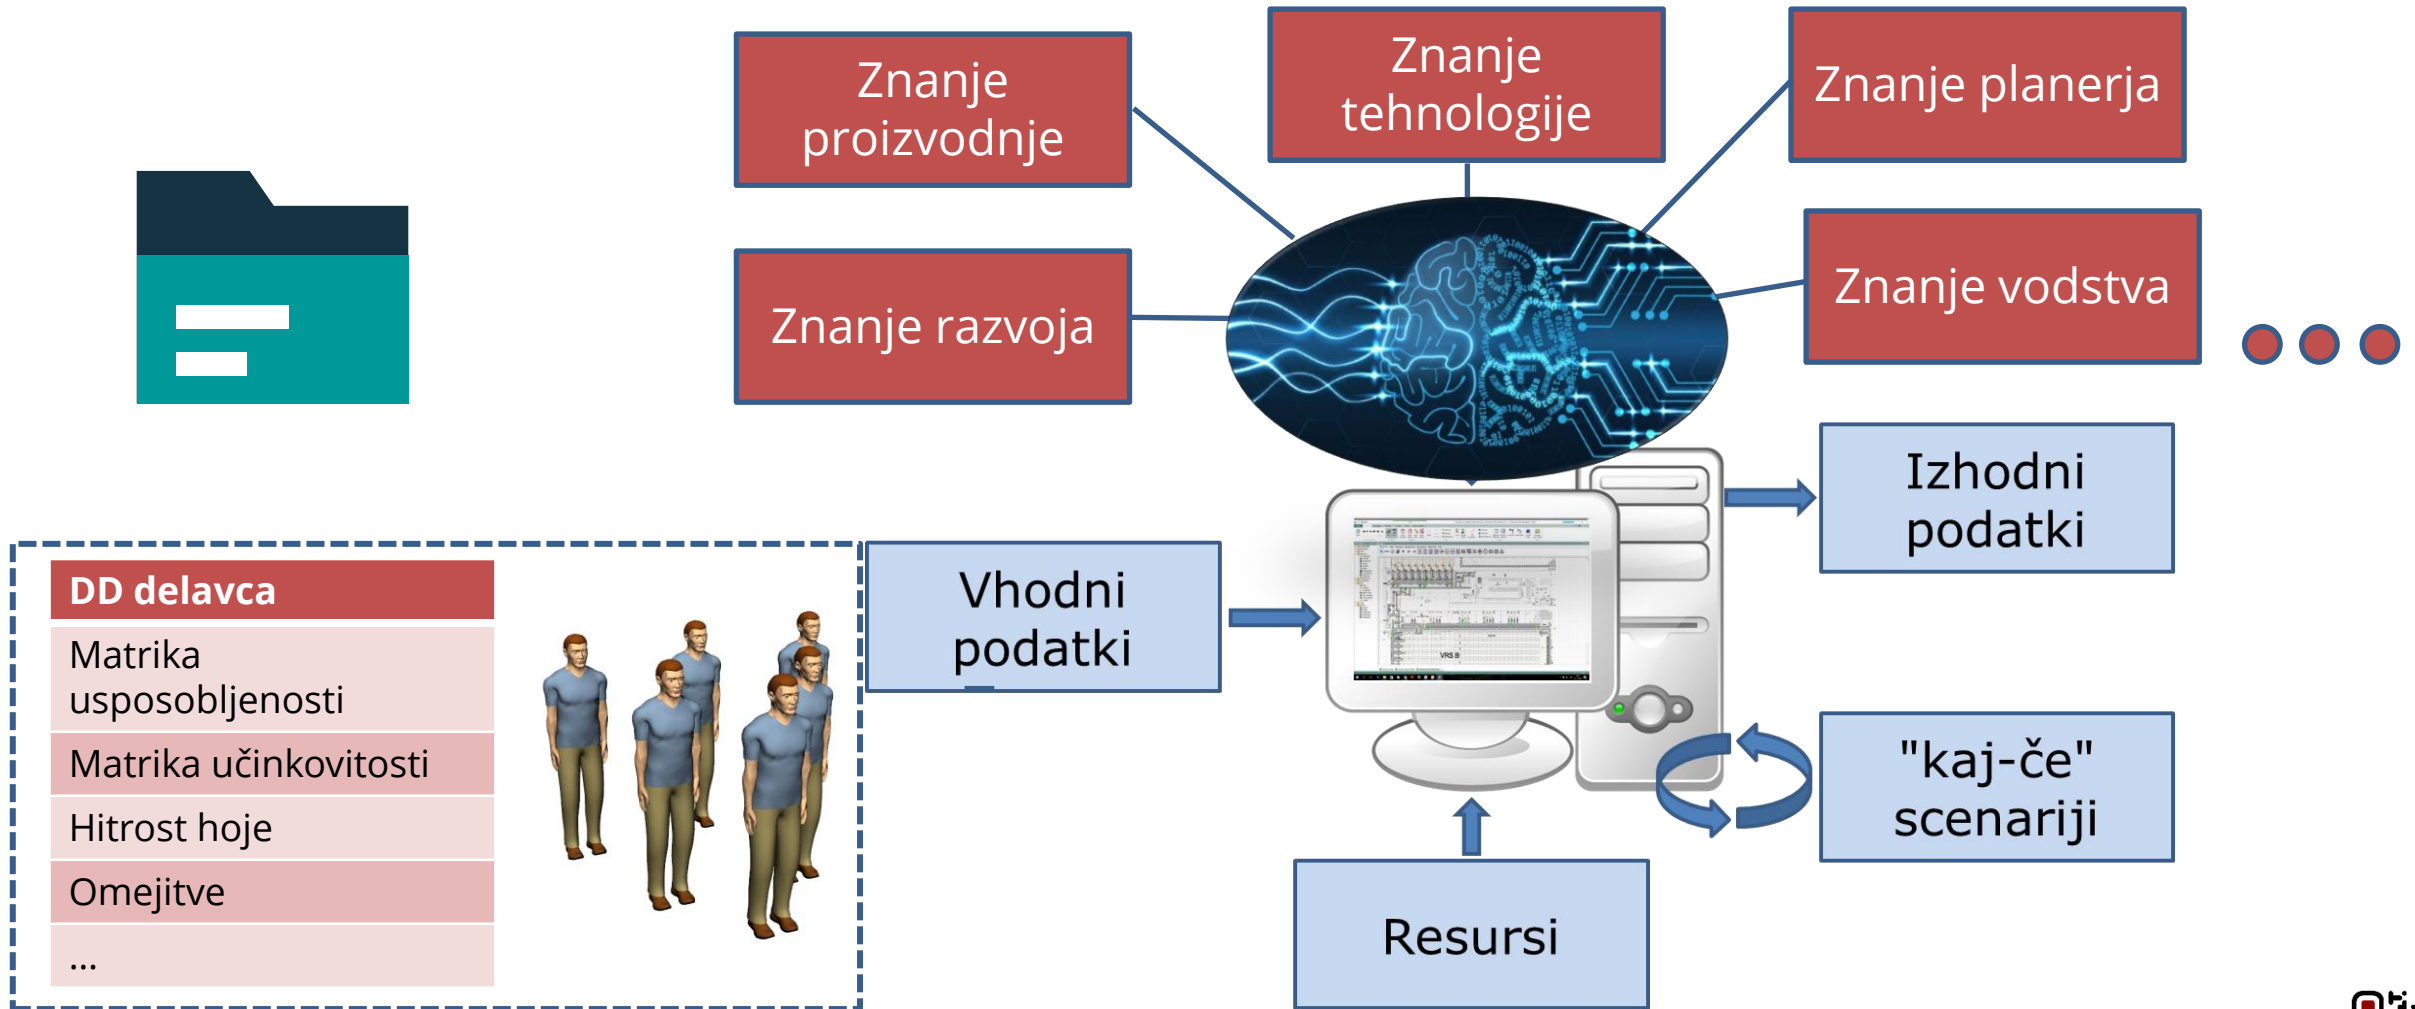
Znanje proizvodnje

Znanje tehnologije

Znanje planerja

Znanje razvoja

Znanje vodstva

Izhodni podatki

| DD delavca |
|---|
| Matrika usposobljenosti |
| Matrika učinkovitosti |
| Hitrost hoje |
| Omejitve |
| ... |

Vhodni podatki

"kaj-če" scenariji

Resursi